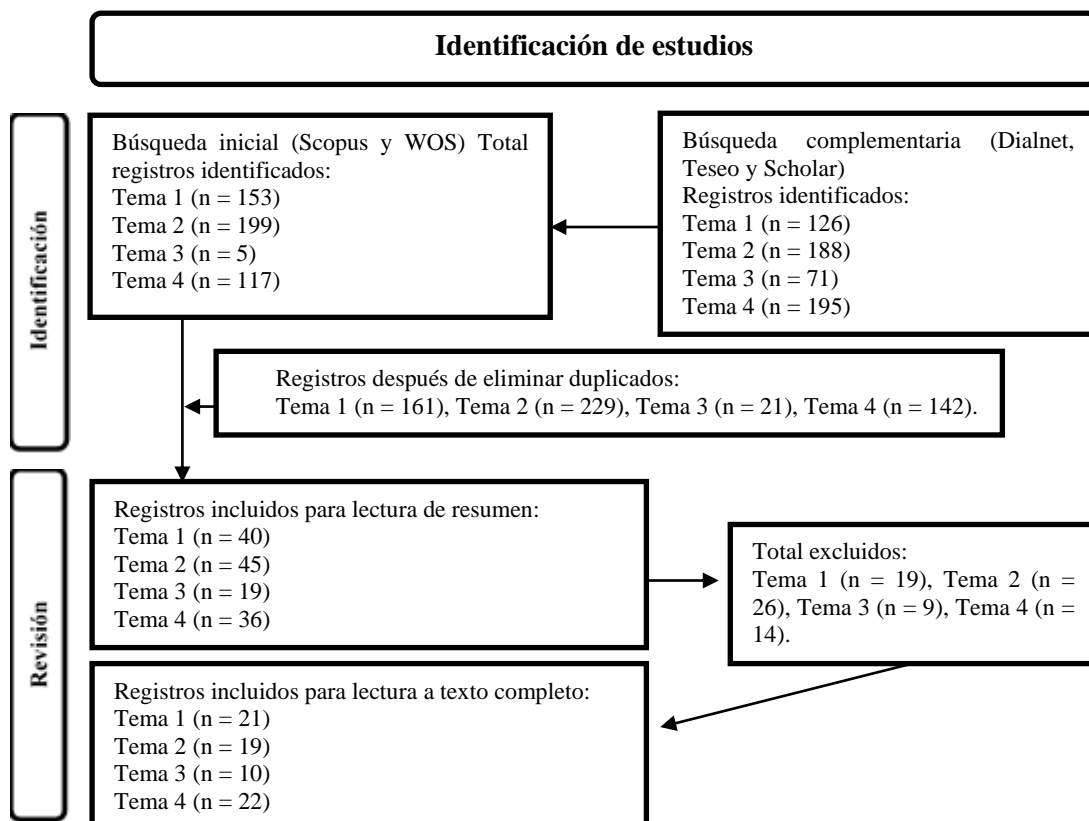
Identificación de estudios

Identificación

Búsqueda inicial (Scopus y WOS) Total registros identificados:
Tema 1 (n = 153)
Tema 2 (n = 199)
Tema 3 (n = 5)
Tema 4 (n = 117)

Búsqueda complementaria (Dialnet, Teseo y Scholar)
Registros identificados:
Tema 1 (n = 126)
Tema 2 (n = 188)
Tema 3 (n = 71)
Tema 4 (n = 195)

Registros después de eliminar duplicados:
Tema 1 (n = 161), Tema 2 (n = 229), Tema 3 (n = 21), Tema 4 (n = 142).

Revisión

Registros incluidos para lectura de resumen:
Tema 1 (n = 40)
Tema 2 (n = 45)
Tema 3 (n = 19)
Tema 4 (n = 36)

Total excluidos:
Tema 1 (n = 19), Tema 2 (n = 26), Tema 3 (n = 9), Tema 4 (n = 14).

Registros incluidos para lectura a texto completo:
Tema 1 (n = 21)
Tema 2 (n = 19)
Tema 3 (n = 10)
Tema 4 (n = 22)